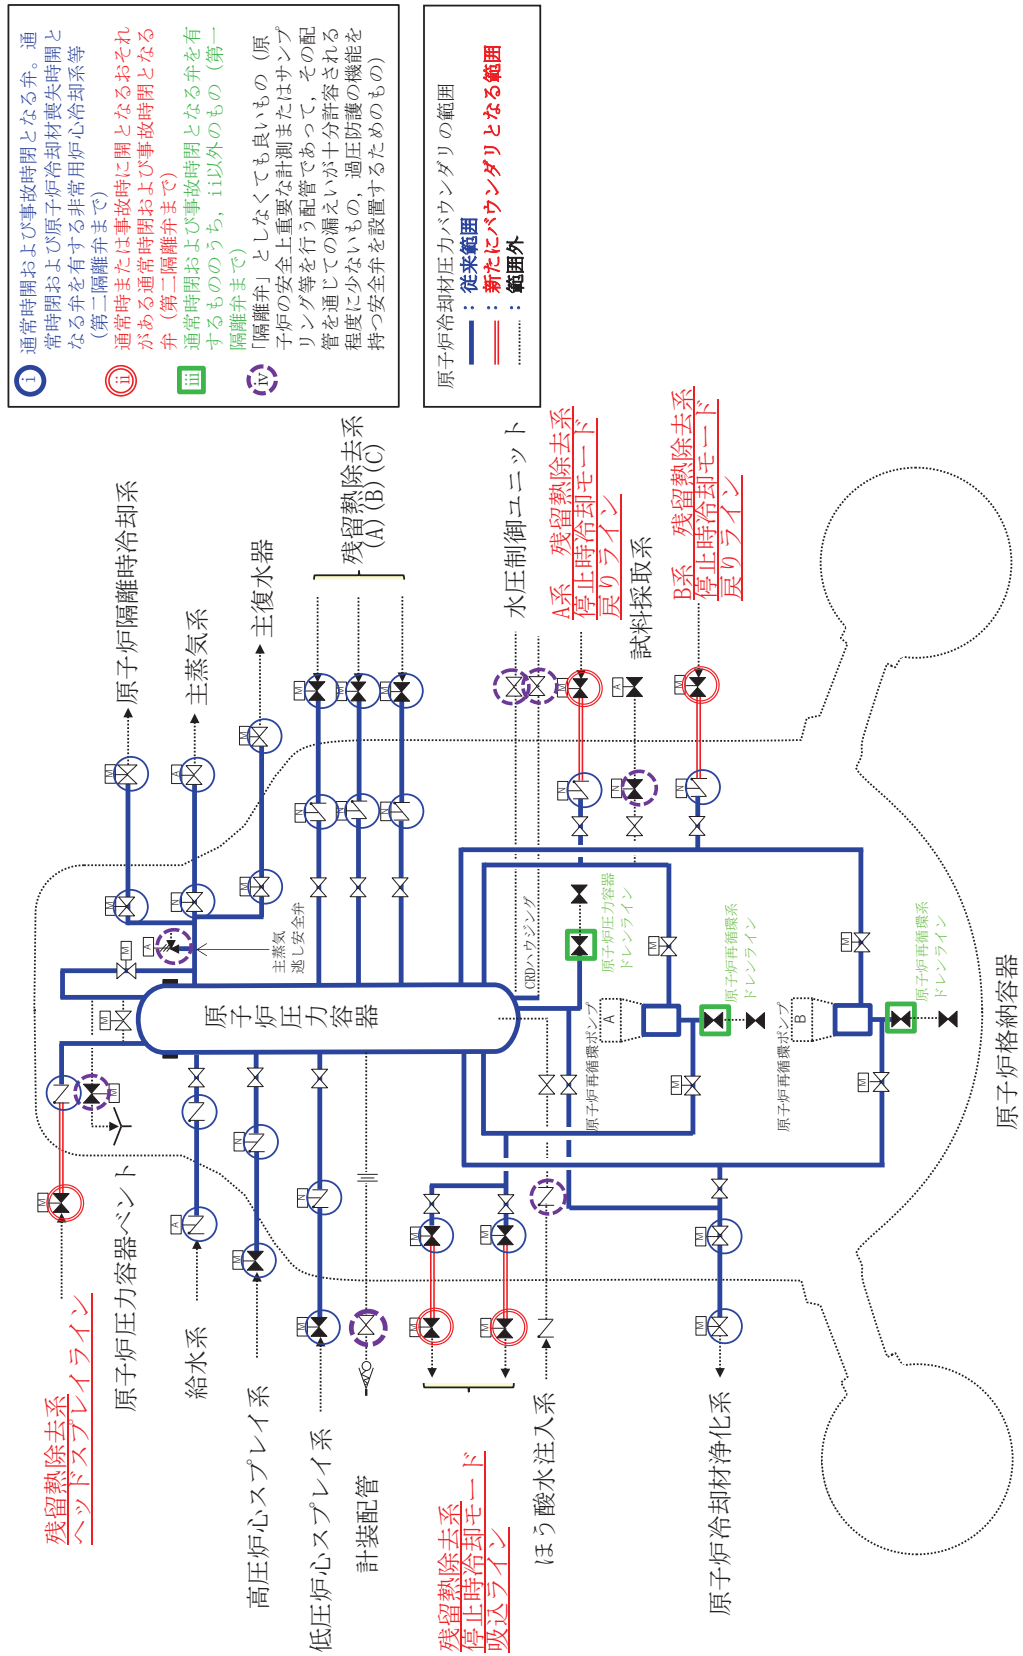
i 通常時閉および事故時閉となる弁。通常時閉および原子炉冷却材喪失時閉となる弁を有する非常用炉心冷却系等（第二隔離弁まで）
ii 通常時または事故時に開となるおそれがある通常時閉および事故時閉となる弁（第二隔離弁まで）
iii 通常時閉および事故時閉となる弁を有するもののうち，ii以外のもの（第一隔離弁まで）
iv 「隔離弁」としなくても良いもの（原子炉の安全上重要な計測または サンプリング等を行う配管であって，その配管を通じての漏えいが十分許容される程度に少ないもの，過圧防護の機能を持つ安全弁を設置するためのもの）

原子炉冷却材圧力バウンダリの範囲
：従来範囲
：新たにバウンダリとなる範囲
：範囲外

原子炉隔離時冷却系
主蒸気系
主復水器
残留熱除去系（A）（B）（C）
水圧制御ユニット
A系 残留熱除去系 停止時冷却モード 戻りライン
試料採取系
B系 残留熱除去系 停止時冷却モード 戻りライン
主蒸気逃し安全弁
CRDハウジング
原子炉圧力容器
原子炉圧力容器ドレンライン
原子炉再循環系ドレンライン
原子炉再循環系ドレンライン
原子炉再循環ポンプA
原子炉再循環ポンプB
原子炉格納容器
残留熱除去系 ヘッドスプレイライン
原子炉圧力容器ベント
給水系
高圧炉心スプレイ系
低圧炉心スプレイ系
計装配管
残留熱除去系 停止時冷却モード 吸込ライン
ほう酸水注入系
原子炉冷却材浄化系